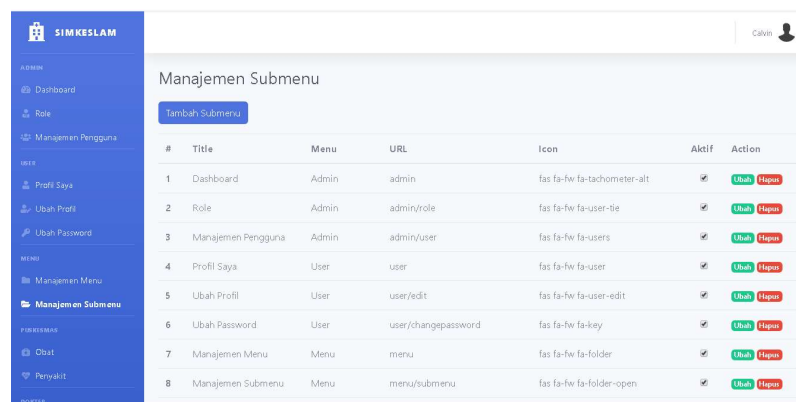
SIMKESLAM

ADMIN

Dashboard

Role

Manajemen Pengguna

USER

Profil Saya

Ubah Profil

Ubah Password

MENU

Manajemen Menu

Manajemen Submenu

PUSKESMAS

Obat

Penyakit

Calvin

Manajemen Submenu

Tambah Submenu

| # | Title | Menu | URL | Icon | Aktif | Action |
|---|---|---|---|---|---|---|
| 1 | Dashboard | Admin | admin | fas fa-fw fa-tachometer-alt | ✔ | Ubah Hapus |
| 2 | Role | Admin | admin/role | fas fa-fw fa-user-tie | ✔ | Ubah Hapus |
| 3 | Manajemen Pengguna | Admin | admin/user | fas fa-fw fa-users | ✔ | Ubah Hapus |
| 4 | Profil Saya | User | user | fas fa-fw fa-user | ✔ | Ubah Hapus |
| 5 | Ubah Profil | User | user/edit | fas fa-fw fa-user-edit | ✔ | Ubah Hapus |
| 6 | Ubah Password | User | user/changepassword | fas fa-fw fa-key | ✔ | Ubah Hapus |
| 7 | Manajemen Menu | Menu | menu | fas fa-fw fa-folder | ✔ | Ubah Hapus |
| 8 | Manajemen Submenu | Menu | menu/submenu | fas fa-fw fa-folder-open | ✔ | Ubah Hapus |